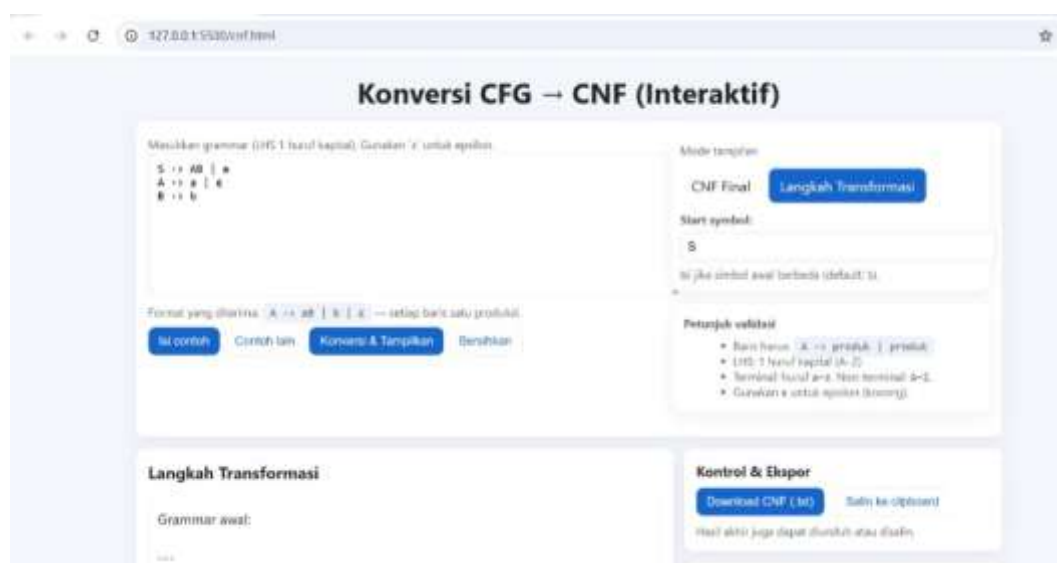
127.0.0.1:5500/cnf.html

Konversi CFG → CNF (Interaktif)

Masukkan grammar (LHS 1 huruf kapital). Gunakan 'ε' untuk epsilon.

S -> AB | a
A -> a | ε
B -> b

Format yang diterima: A -> aB | b | ε — setiap baris satu produksi.

Isi contoh Contoh lain Konversi & Tampilkan Bersihkan

Mode tampilan

CNF Final Langkah Transformasi

Start symbol:

S

Isi jika simbol awal berbeda (default: S).

Petunjuk validasi

• Baris harus: A -> produk | produk
• LHS: 1 huruf kapital (A-Z)
• Terminal: huruf a-z. Non-terminal: A-Z.
• Gunakan ε untuk epsilon (kosong).

Langkah Transformasi

Grammar awal:

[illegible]

Kontrol & Ekspor

Download CNF (.txt) Salin ke clipboard

Hasil akhir juga dapat diunduh atau disalin.